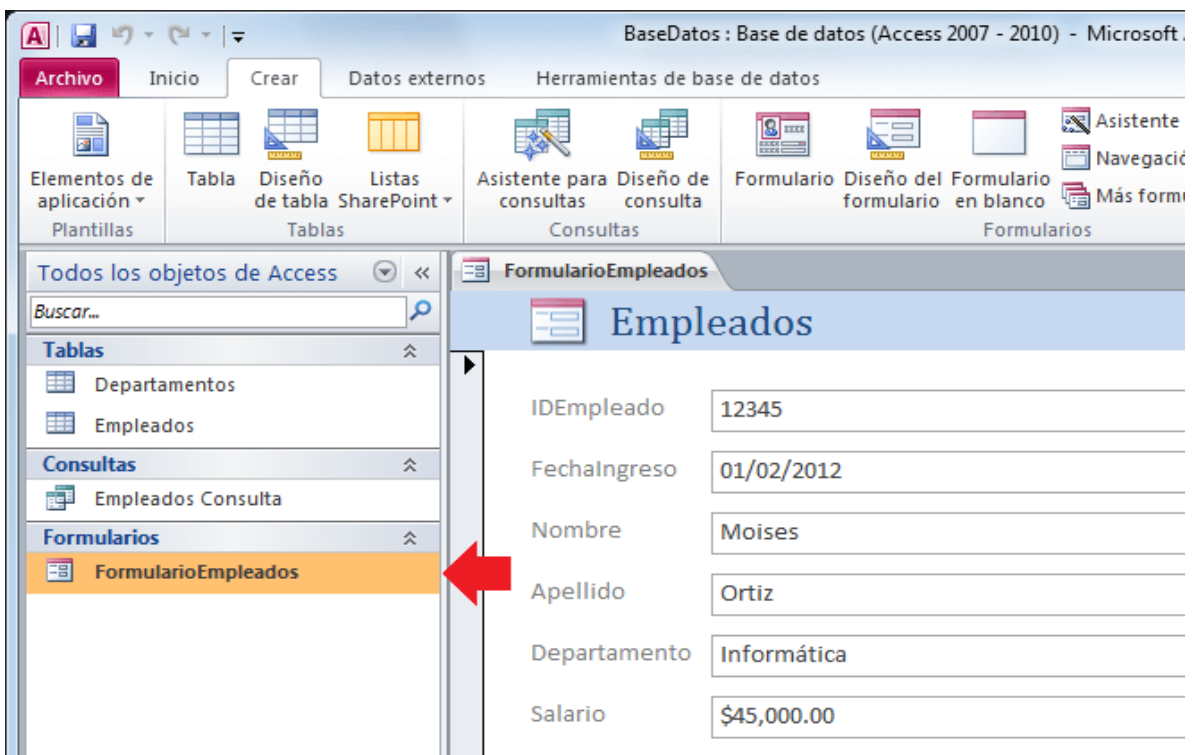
BaseDatos : Base de datos (Access 2007 - 2010) - Microsoft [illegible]

Archivo Inicio Crear Datos externos Herramientas de base de datos

Elementos de aplicación
Plantillas

Tabla Diseño de tabla Listas SharePoint
Tablas

Asistente para consultas Diseño de consulta
Consultas

Formulario Diseño del formulario Formulario en blanco
Asistente
Navegació
Más formu
Formularios

Todos los objetos de Access

Buscar...

Tablas
Departamentos
Empleados

Consultas
Empleados Consulta

Formularios
FormularioEmpleados

FormularioEmpleados

Empleados

IDEmpleado 12345
FechaIngreso 01/02/2012
Nombre Moises
Apellido Ortiz
Departamento Informática
Salario $45,000.00